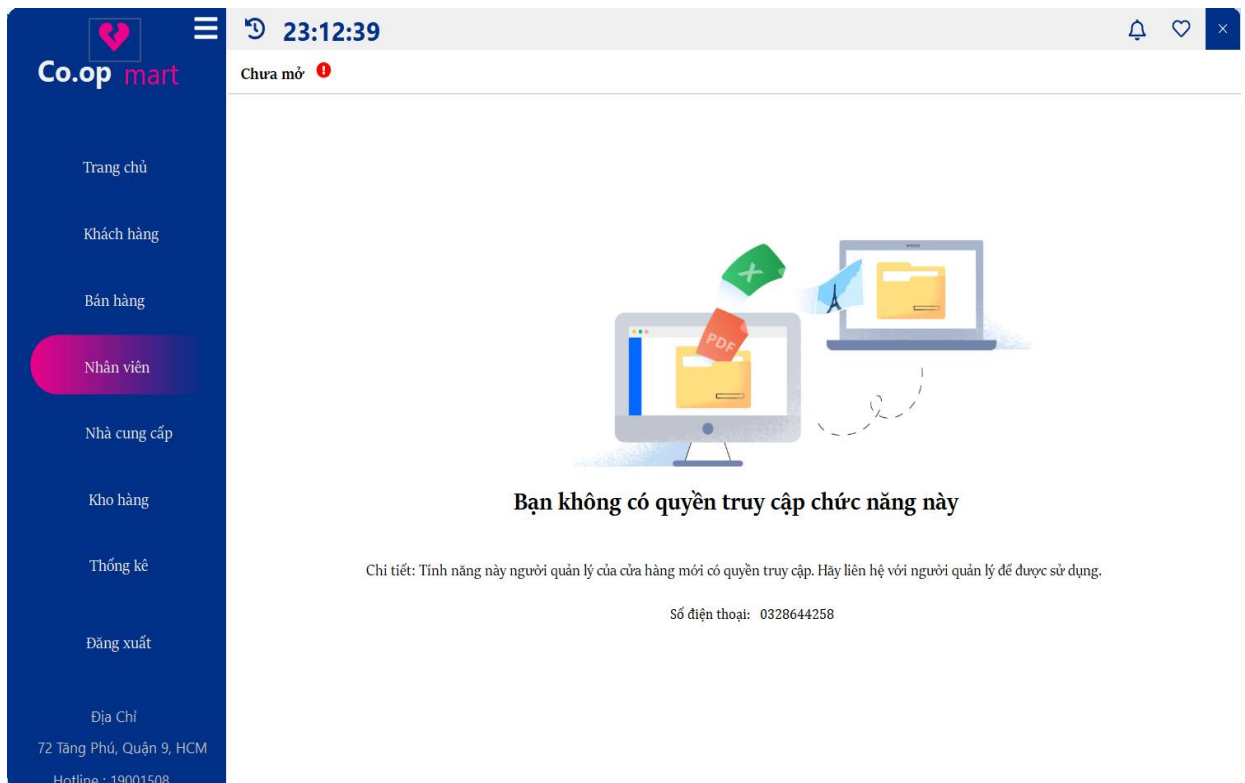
Co.op mart

Trang chủ

Khách hàng

Bán hàng

Nhân viên

Nhà cung cấp

Kho hàng

Thống kê

Đăng xuất

Địa Chỉ
72 Tăng Phú, Quận 9, HCM
Hotline : 19001508

23:12:39

×

Chưa mở

PDF

Bạn không có quyền truy cập chức năng này

Chi tiết: Tính năng này người quản lý của cửa hàng mới có quyền truy cập. Hãy liên hệ với người quản lý để được sử dụng.

Số điện thoại: 0328644258